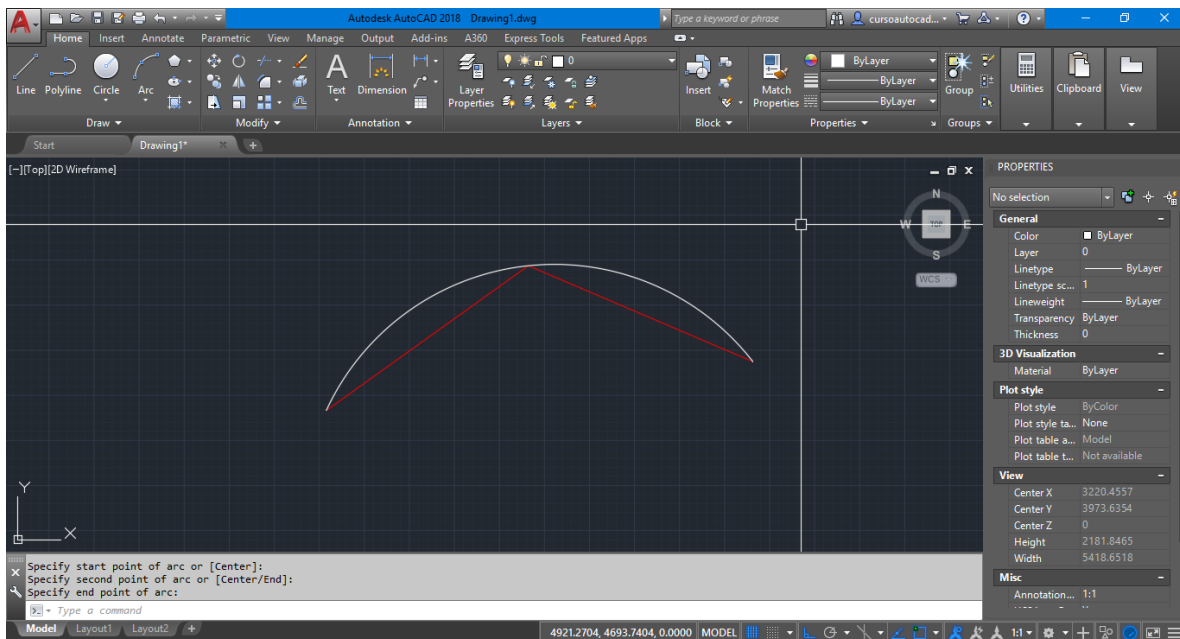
Autodesk AutoCAD 2018 Drawing1.dwg
Type a keyword or phrase
cursoautocad...

Home Insert Annotate Parametric View Manage Output Add-ins A360 Express Tools Featured Apps

Line Polyline Circle Arc
Draw
Modify
Text Dimension
Annotation
Layer Properties
0
Layers
Insert
Block
Match Properties
ByLayer
ByLayer
ByLayer
Properties
Group
Groups
Utilities Clipboard View

Start Drawing1*

[−][Top][2D Wireframe]

N
W TOP E
WCS

Y
X

Specify start point of arc or [Center]:
Specify second point of arc or [Center/End]:
Specify end point of arc:
Type a command

PROPERTIES
No selection
General
Color ByLayer
Layer 0
Linetype ByLayer
Linetype sc... 1
Lineweight ByLayer
Transparency ByLayer
Thickness 0
3D Visualization
Material ByLayer
Plot style
Plot style ByColor
Plot style ta... None
Plot table a... Model
Plot table t... Not available
View
Center X 3220.4557
Center Y 3973.6354
Center Z 0
Height 2181.8465
Width 5418.6518
Misc
Annotation... 1:1

Model Layout1 Layout2
4921.2704, 4693.7404, 0.0000 MODEL 1:1